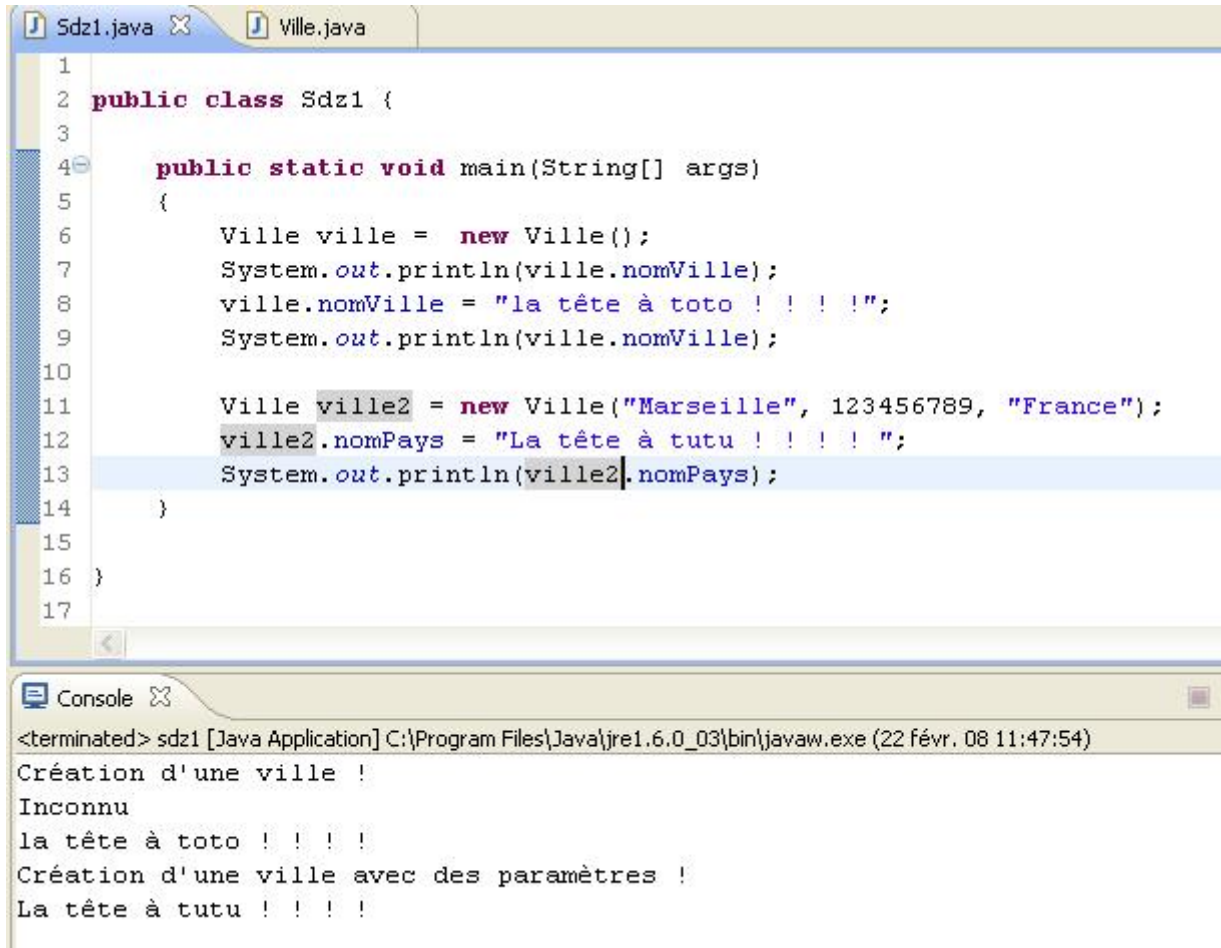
Sdz1.java ☒ Ville.java

1
2 public class Sdz1 {
3
4 public static void main(String[] args)
5 {
6 Ville ville = new Ville();
7 System.out.println(ville.nomVille);
8 ville.nomVille = "la tête à toto ! ! ! !";
9 System.out.println(ville.nomVille);
10
11 Ville ville2 = new Ville("Marseille", 123456789, "France");
12 ville2.nomPays = "La tête à tutu ! ! ! ! ";
13 System.out.println(ville2.nomPays);
14 }
15
16 }
17

Console ☒

<terminated> sdz1 [Java Application] C:\Program Files\Java\jre1.6.0_03\bin\javaw.exe (22 févr. 08 11:47:54)
Création d'une ville !
Inconnu
la tête à toto ! ! ! !
Création d'une ville avec des paramètres !
La tête à tutu ! ! ! !